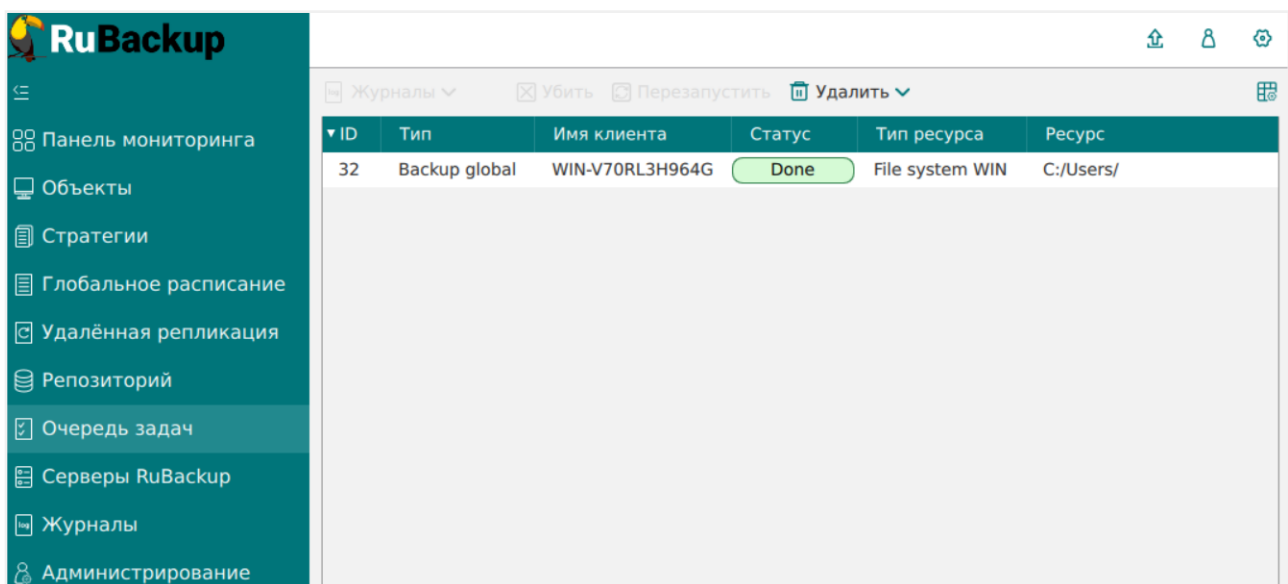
RuBackup

Панель мониторинга
Объекты
Стратегии
Глобальное расписание
Удалённая репликация
Репозиторий
Очередь задач
Серверы RuBackup
Журналы
Администрирование

Журналы Убить Перезапустить Удалить

| ID | Тип | Имя клиента | Статус | Тип ресурса | Ресурс |
|---|---|---|---|---|---|
| 32 | Backup global | WIN-V70RL3H964G | Done | File system WIN | C:/Users/ |